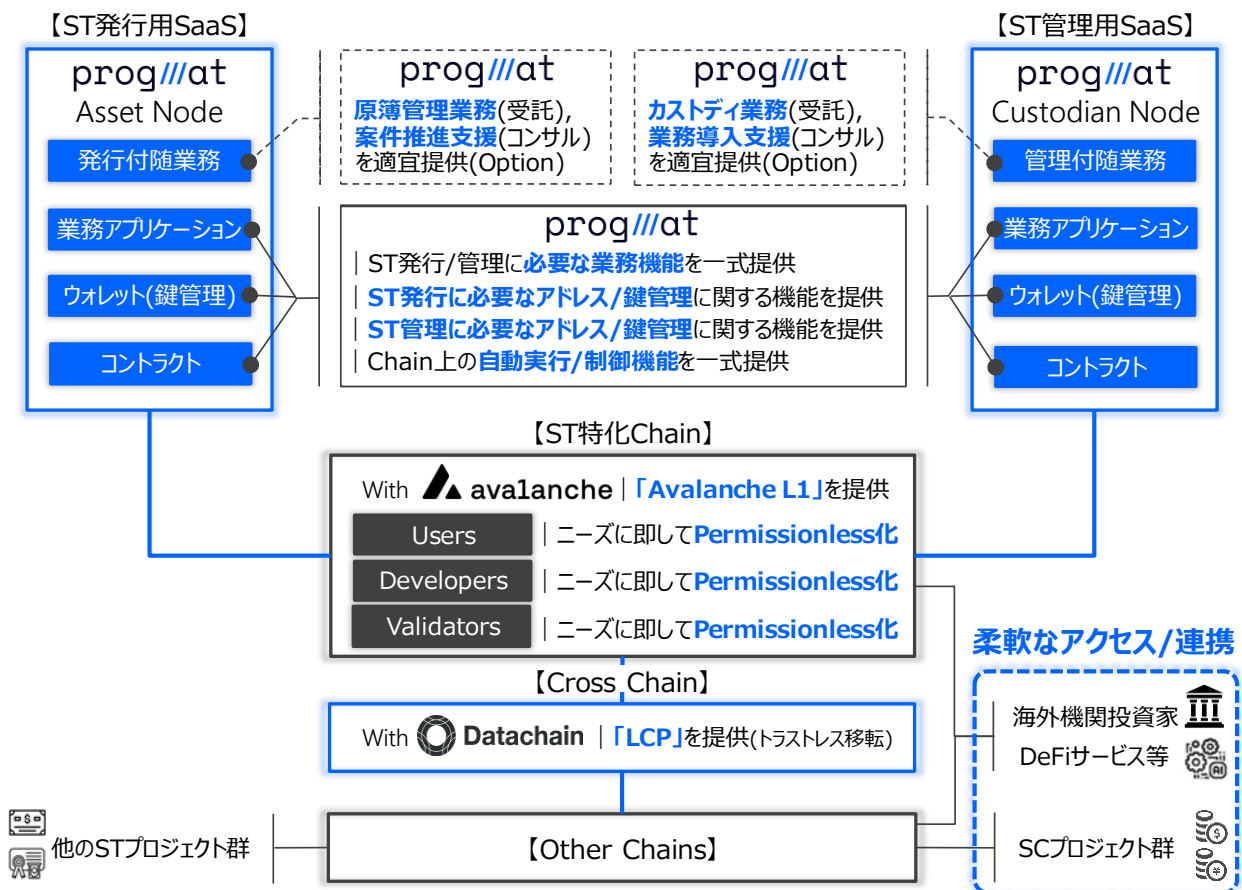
【ST発行用SaaS】

prog///at
Asset Node

発行付随業務

業務アプリケーション

ウォレット(鍵管理)

コントラクト

prog///at
原簿管理業務(受託), 案件推進支援(コンサル)を適宜提供(Option)

prog///at
カストディ業務(受託), 業務導入支援(コンサル)を適宜提供(Option)

【ST管理用SaaS】

prog///at
Custodian Node

管理付随業務

業務アプリケーション

ウォレット(鍵管理)

コントラクト

prog///at
| ST発行/管理に必要な業務機能を一式提供
| ST発行に必要なアドレス/鍵管理に関する機能を提供
| ST管理に必要なアドレス/鍵管理に関する機能を提供
| Chain上の自動実行/制御機能を一式提供

【ST特化Chain】

With avalanche | 「Avalanche L1」を提供

Users | ニーズに即してPermissionless化

Developers | ニーズに即してPermissionless化

Validators | ニーズに即してPermissionless化

柔軟なアクセス/連携

【Cross Chain】

With Datachain | 「LCP」を提供(トラストレス移転)

海外機関投資家

DeFiサービス等

他のSTプロジェクト群

【Other Chains】

SCプロジェクト群